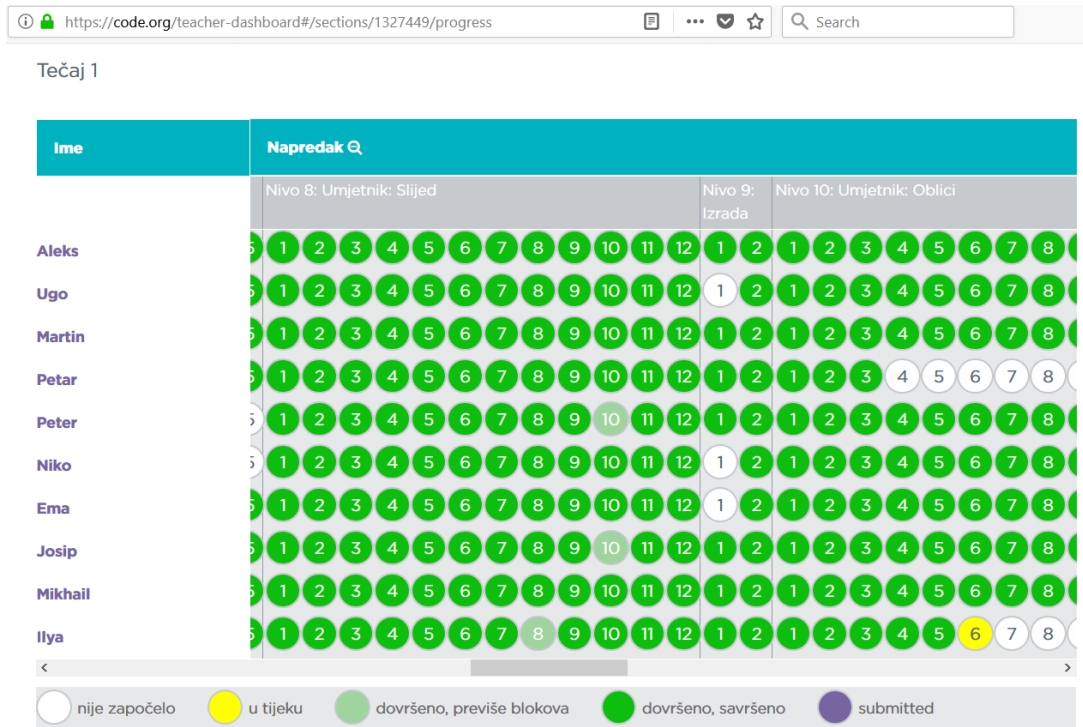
https://code.org/teacher-dashboard#/sections/1327449/progress

Search

Tečaj 1

| Ime | Napredak |
|---|---|
| | Nivo 8: Umjetnik: Slijed · Nivo 9: Izrada · Nivo 10: Umjetnik: Oblici |
| Aleks | 5 1 2 3 4 5 6 7 8 9 10 11 12 · 1 2 · 1 2 3 4 5 6 7 8 |
| Ugo | 5 1 2 3 4 5 6 7 8 9 10 11 12 · 1 2 · 1 2 3 4 5 6 7 8 |
| Martin | 5 1 2 3 4 5 6 7 8 9 10 11 12 · 1 2 · 1 2 3 4 5 6 7 8 |
| Petar | 5 1 2 3 4 5 6 7 8 9 10 11 12 · 1 2 · 1 2 3 4 5 6 7 8 |
| Peter | 5 1 2 3 4 5 6 7 8 9 10 11 12 · 1 2 · 1 2 3 4 5 6 7 8 |
| Niko | 5 1 2 3 4 5 6 7 8 9 10 11 12 · 1 2 · 1 2 3 4 5 6 7 8 |
| Ema | 5 1 2 3 4 5 6 7 8 9 10 11 12 · 1 2 · 1 2 3 4 5 6 7 8 |
| Josip | 5 1 2 3 4 5 6 7 8 9 10 11 12 · 1 2 · 1 2 3 4 5 6 7 8 |
| Mikhail | 5 1 2 3 4 5 6 7 8 9 10 11 12 · 1 2 · 1 2 3 4 5 6 7 8 |
| Ilya | 5 1 2 3 4 5 6 7 8 9 10 11 12 · 1 2 · 1 2 3 4 5 6 7 8 |

nije započelo
u tijeku
dovršeno, previše blokova
dovršeno, savršeno
submitted